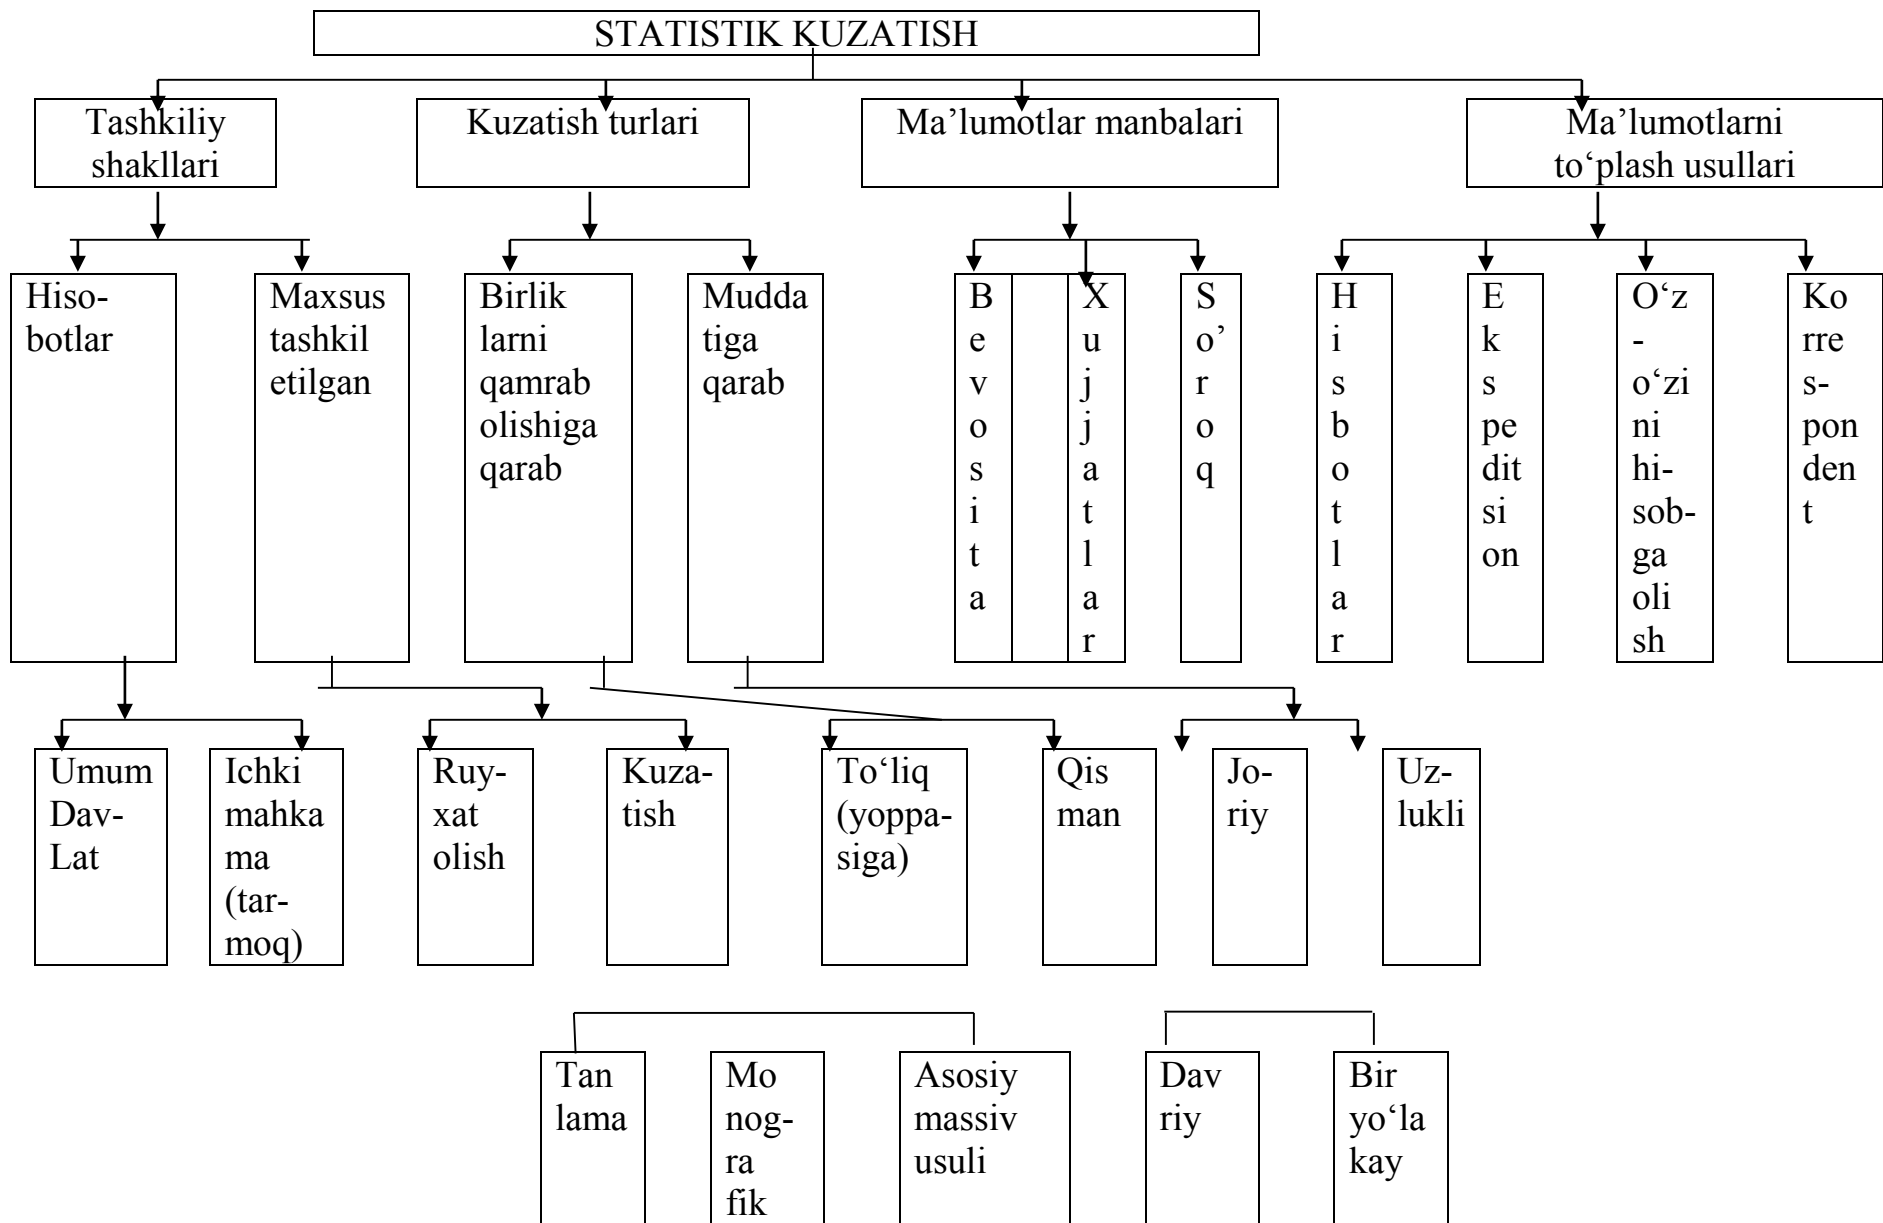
STATISTIK KUZATISH

Tashkiliy shakllari

Kuzatish turlari

Ma'lumotlar manbalari

Ma'lumotlarni to'plash usullari

Hisobotlar

Maxsus tashkil etilgan

Birliklarni qamrab olishiga qarab

Muddatiga qarab

Bevosita

Xujjatlar

So'roq

Hisbotlar

Ekspeditsion

O'z-o'zini hisobga olish

Korrespondent

Umum Dav-Lat

Ichki mahkama (tarmoq)

Ruyxat olish

Kuzatish

To'liq (yoppasiga)

Qisman

Joriy

Uzlukli

Tanlama

Monografik

Asosiy massiv usuli

Davriy

Bir yo'lakay